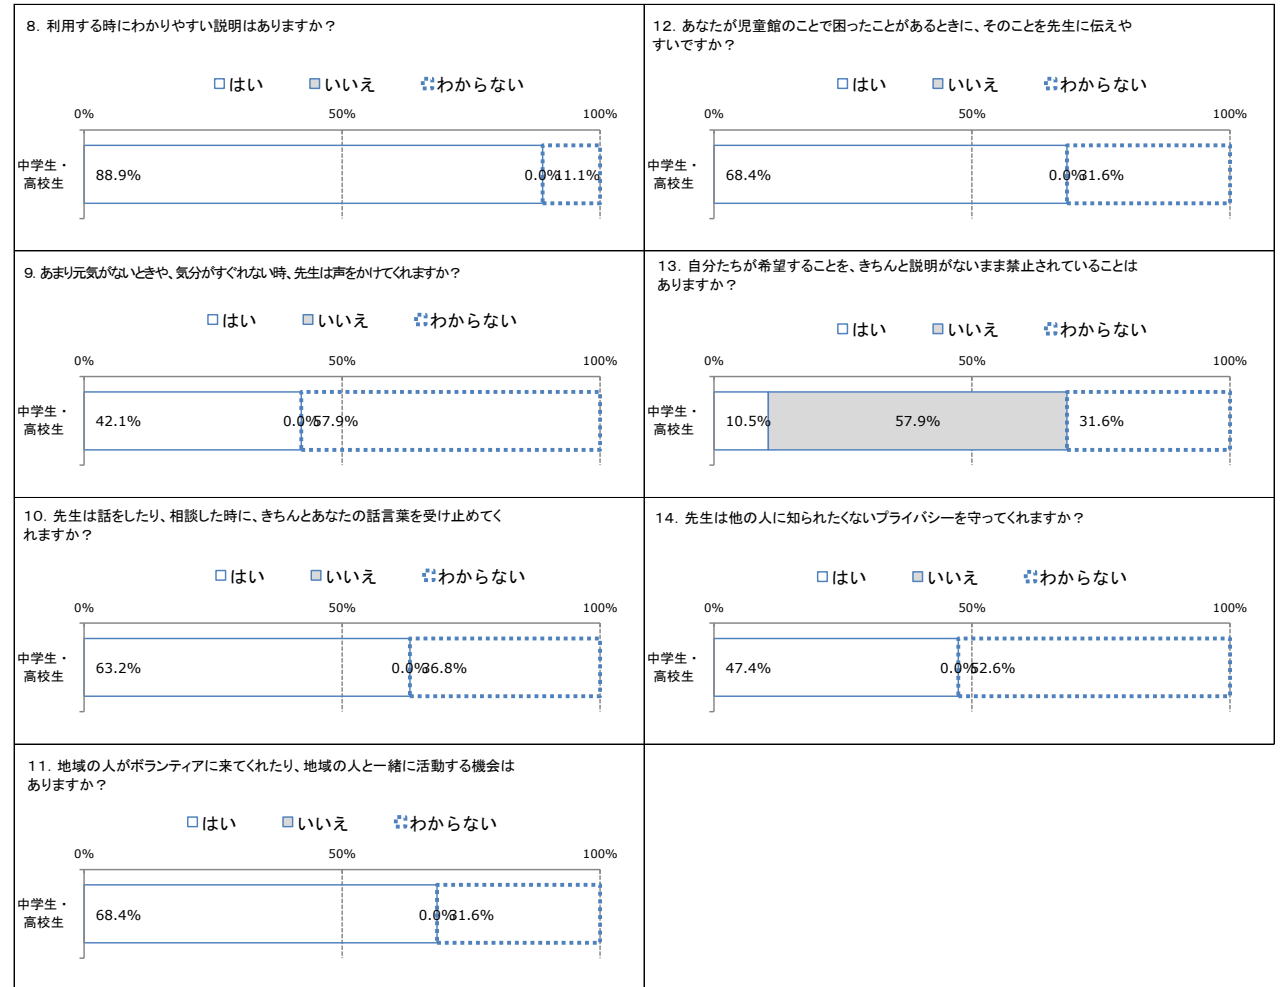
8. 利用する時にわかりやすい説明はありますか？

□はい □いいえ □わからない

0% 50% 100%

中学生・高校生 88.9% 0.0% 11.1%

12. あなたが児童館のことで困ったことがあるときに、そのことを先生に伝えやすいですか？

□はい □いいえ □わからない

0% 50% 100%

中学生・高校生 68.4% 0.0% 31.6%

9. あまり元気がないときや、気分がすぐれない時、先生は声をかけてくれますか？

□はい □いいえ □わからない

0% 50% 100%

中学生・高校生 42.1% 0.0% 57.9%

13. 自分たちが希望することを、きちんと説明がないまま禁止されていることはありますか？

□はい □いいえ □わからない

0% 50% 100%

中学生・高校生 10.5% 57.9% 31.6%

10. 先生は話をしたり、相談した時に、きちんとあなたの話言葉を受け止めてくれますか？

□はい □いいえ □わからない

0% 50% 100%

中学生・高校生 63.2% 0.0% 36.8%

14. 先生は他の人に知られたくないプライバシーを守ってくれますか？

□はい □いいえ □わからない

0% 50% 100%

中学生・高校生 47.4% 0.0% 52.6%

11. 地域の人がボランティアに来てくれたり、地域の人と一緒に活動する機会はありますか？

□はい □いいえ □わからない

0% 50% 100%

中学生・高校生 68.4% 0.0% 31.6%